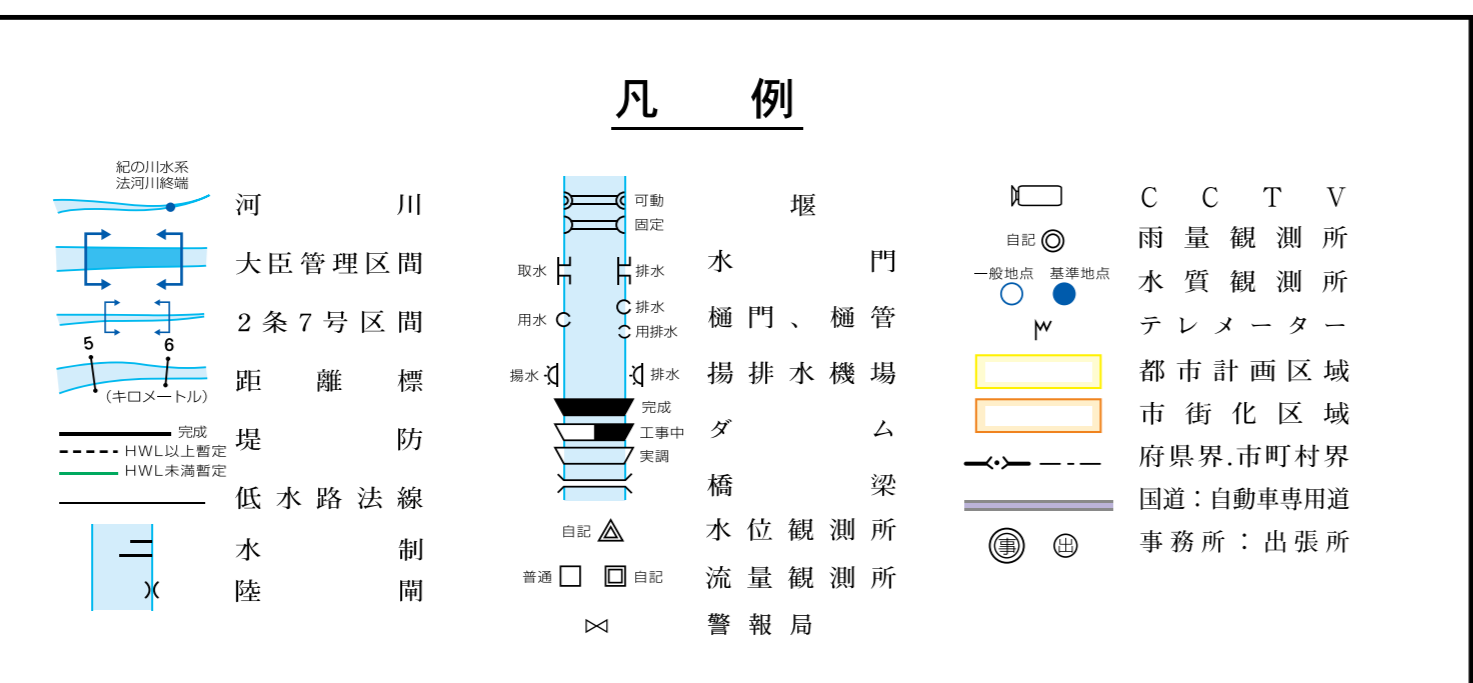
凡　例

紀の川水系
法河川終端
河川
大臣管理区間
2条7号区間
5　6
（キロメートル）
距離標
完成
HWL以上暫定
HWL未満暫定
堤防
低水路法線
水制
陸閘

可動
固定
堰
取水　排水
水門
排水
用水　用排水
樋門、樋管
揚水　排水
揚排水機場
完成
工事中
実調
ダム
橋梁
自記
水位観測所
普通　自記
流量観測所
警報局

CCTV
自記
雨量観測所
一般地点　基準地点
水質観測所
テレメーター
都市計画区域
市街化区域
府県界.市町村界
国道：自動車専用道
事　出
事務所：出張所